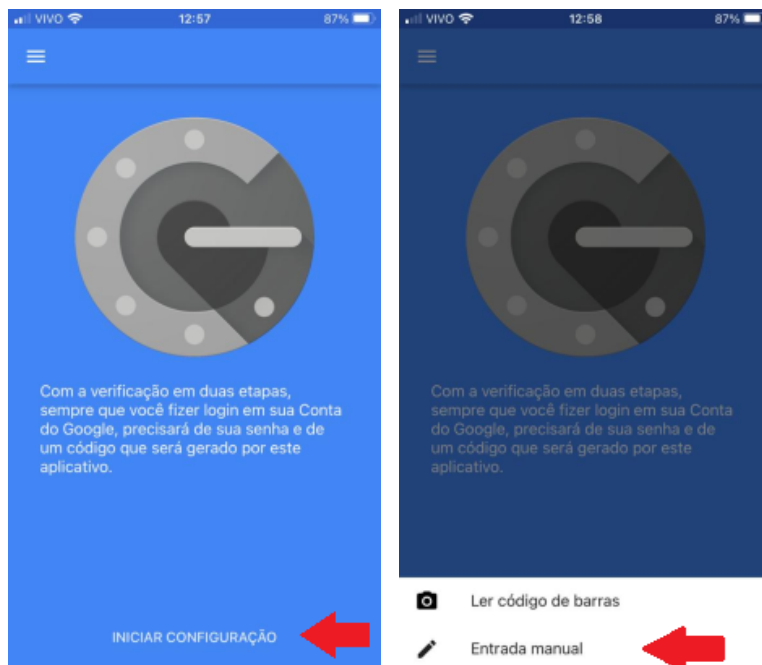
VIVO 12:57 87%

Com a verificação em duas etapas, sempre que você fizer login em sua Conta do Google, precisará de sua senha e de um código que será gerado por este aplicativo.

INICIAR CONFIGURAÇÃO

VIVO 12:58 87%

Com a verificação em duas etapas, sempre que você fizer login em sua Conta do Google, precisará de sua senha e de um código que será gerado por este aplicativo.

Ler código de barras

Entrada manual